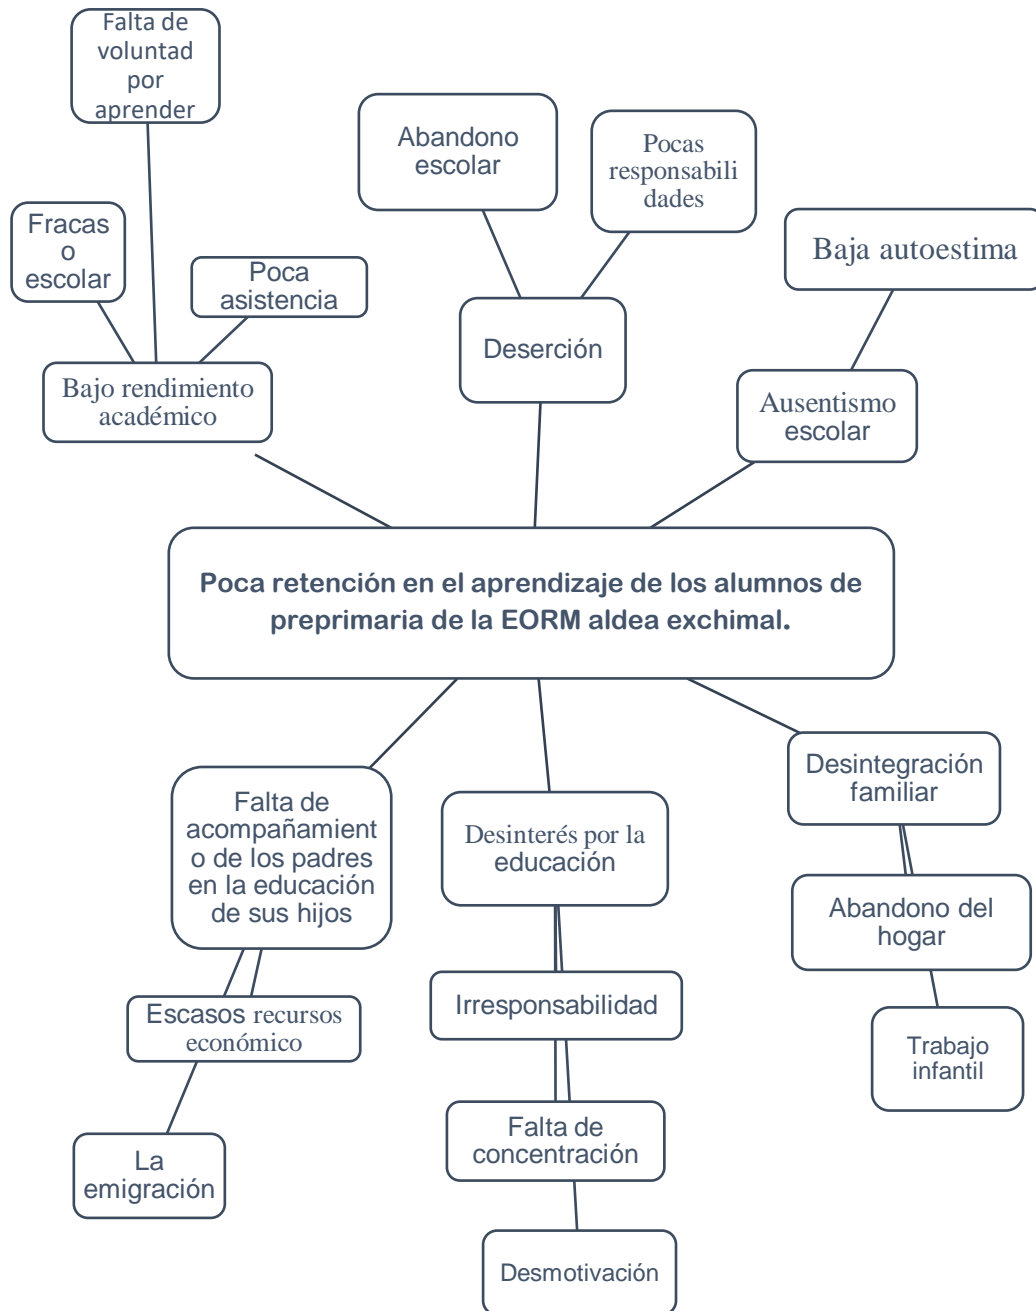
Falta de voluntad por aprender

Fracas o escolar

Poca asistencia

Bajo rendimiento académico

Abandono escolar

Pocas responsabili dades

Deserción

Baja autoestima

Ausentismo escolar

Poca retención en el aprendizaje de los alumnos de preprimaria de la EORM aldea exchimal.

Falta de acompañamient o de los padres en la educación de sus hijos

Escasos recursos económico

La emigración

Desinterés por la educación

Irresponsabilidad

Falta de concentración

Desmotivación

Desintegración familiar

Abandono del hogar

Trabajo infantil